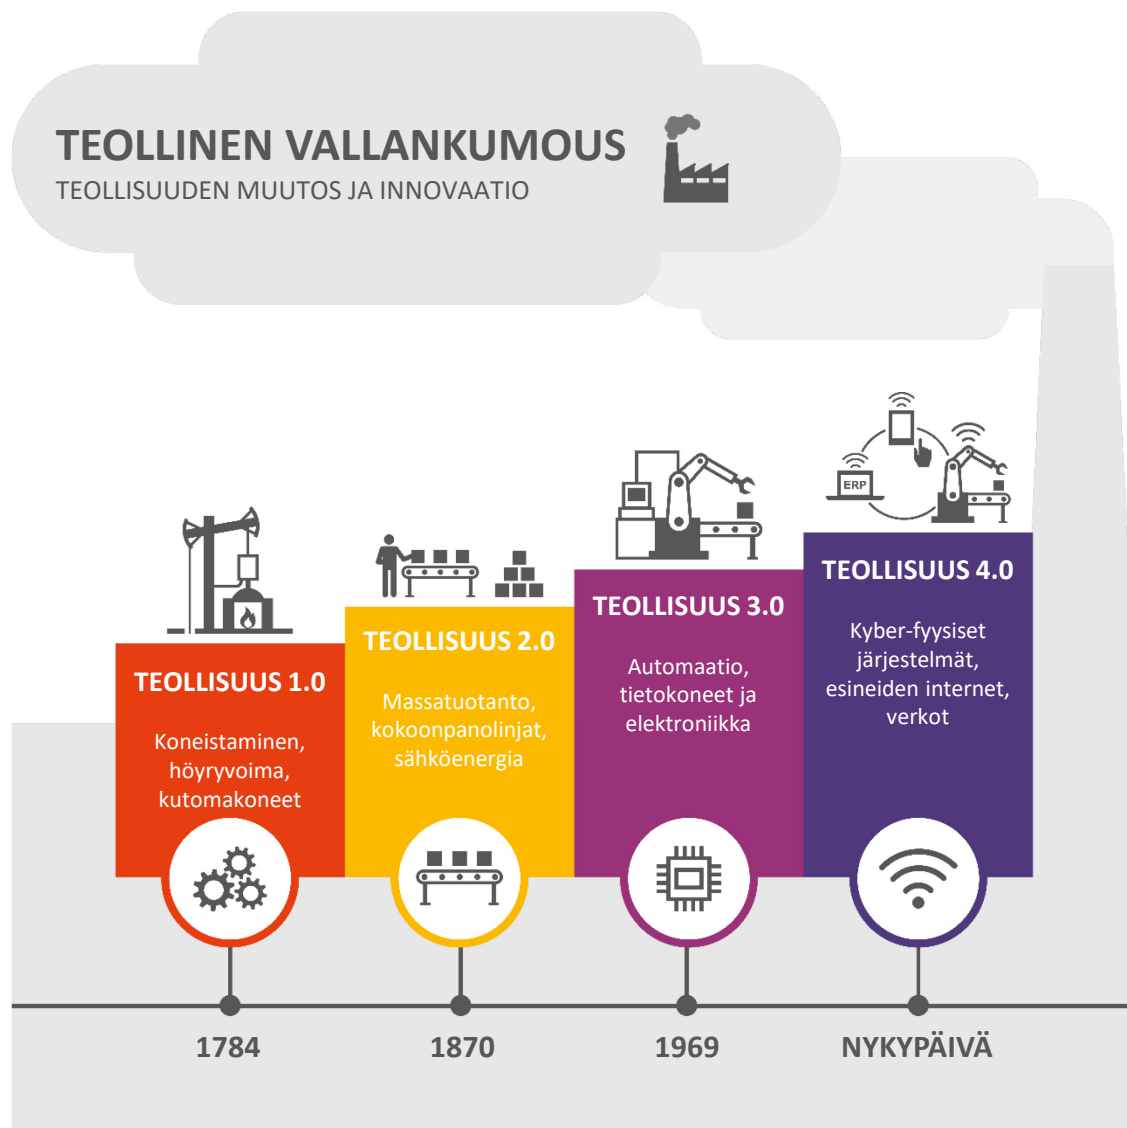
TEOLLINEN VALLANKUMOUS
TEOLLISUUDEN MUUTOS JA INNOVAATIO

ERP

TEOLLISUUS 1.0
Koneistaminen, höyryvoima, kutomakoneet

TEOLLISUUS 2.0
Massatuotanto, kokoonpanolinjat, sähköenergia

TEOLLISUUS 3.0
Automaatio, tietokoneet ja elektroniikka

TEOLLISUUS 4.0
Kyber-fyysiset järjestelmät, esineiden internet, verkot

1784
1870
1969
NYKYPÄIVÄ